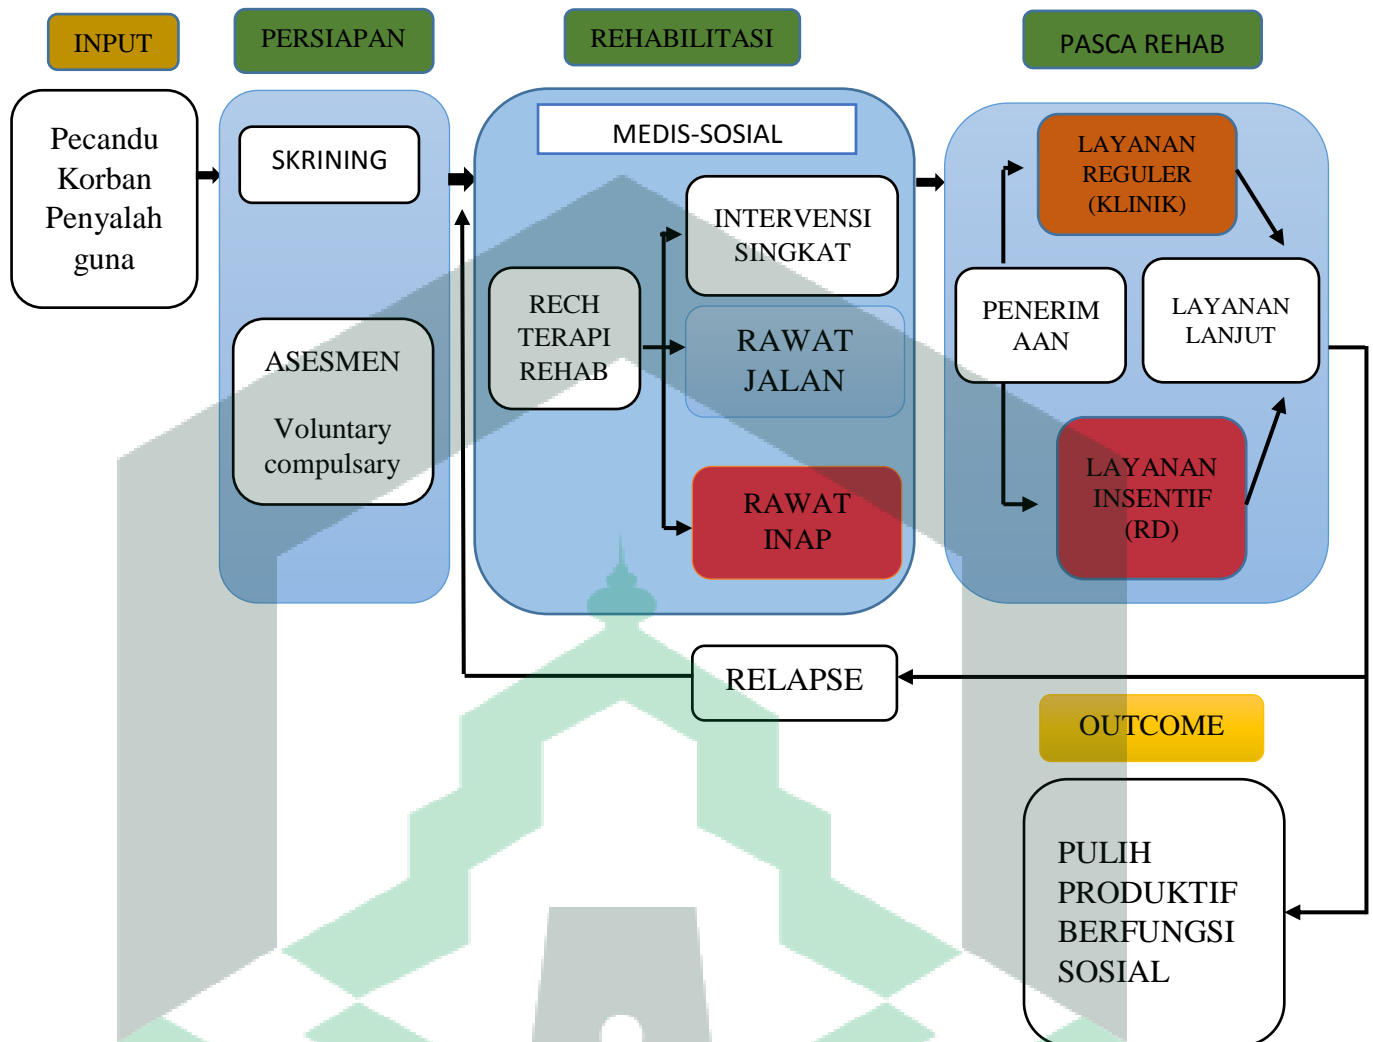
INPUT

PERSIAPAN

REHABILITASI

PASCA REHAB

Pecandu Korban Penyalah guna

SKRINING

ASESMEN

Voluntary compulsary

MEDIS-SOSIAL

RECH TERAPI REHAB

INTERVENSI SINGKAT

RAWAT JALAN

RAWAT INAP

LAYANAN REGULER (KLINIK)

PENERIM AAN

LAYANAN LANJUT

LAYANAN INSENTIF (RD)

RELAPSE

OUTCOME

PULIH PRODUKTIF BERFUNGSI SOSIAL